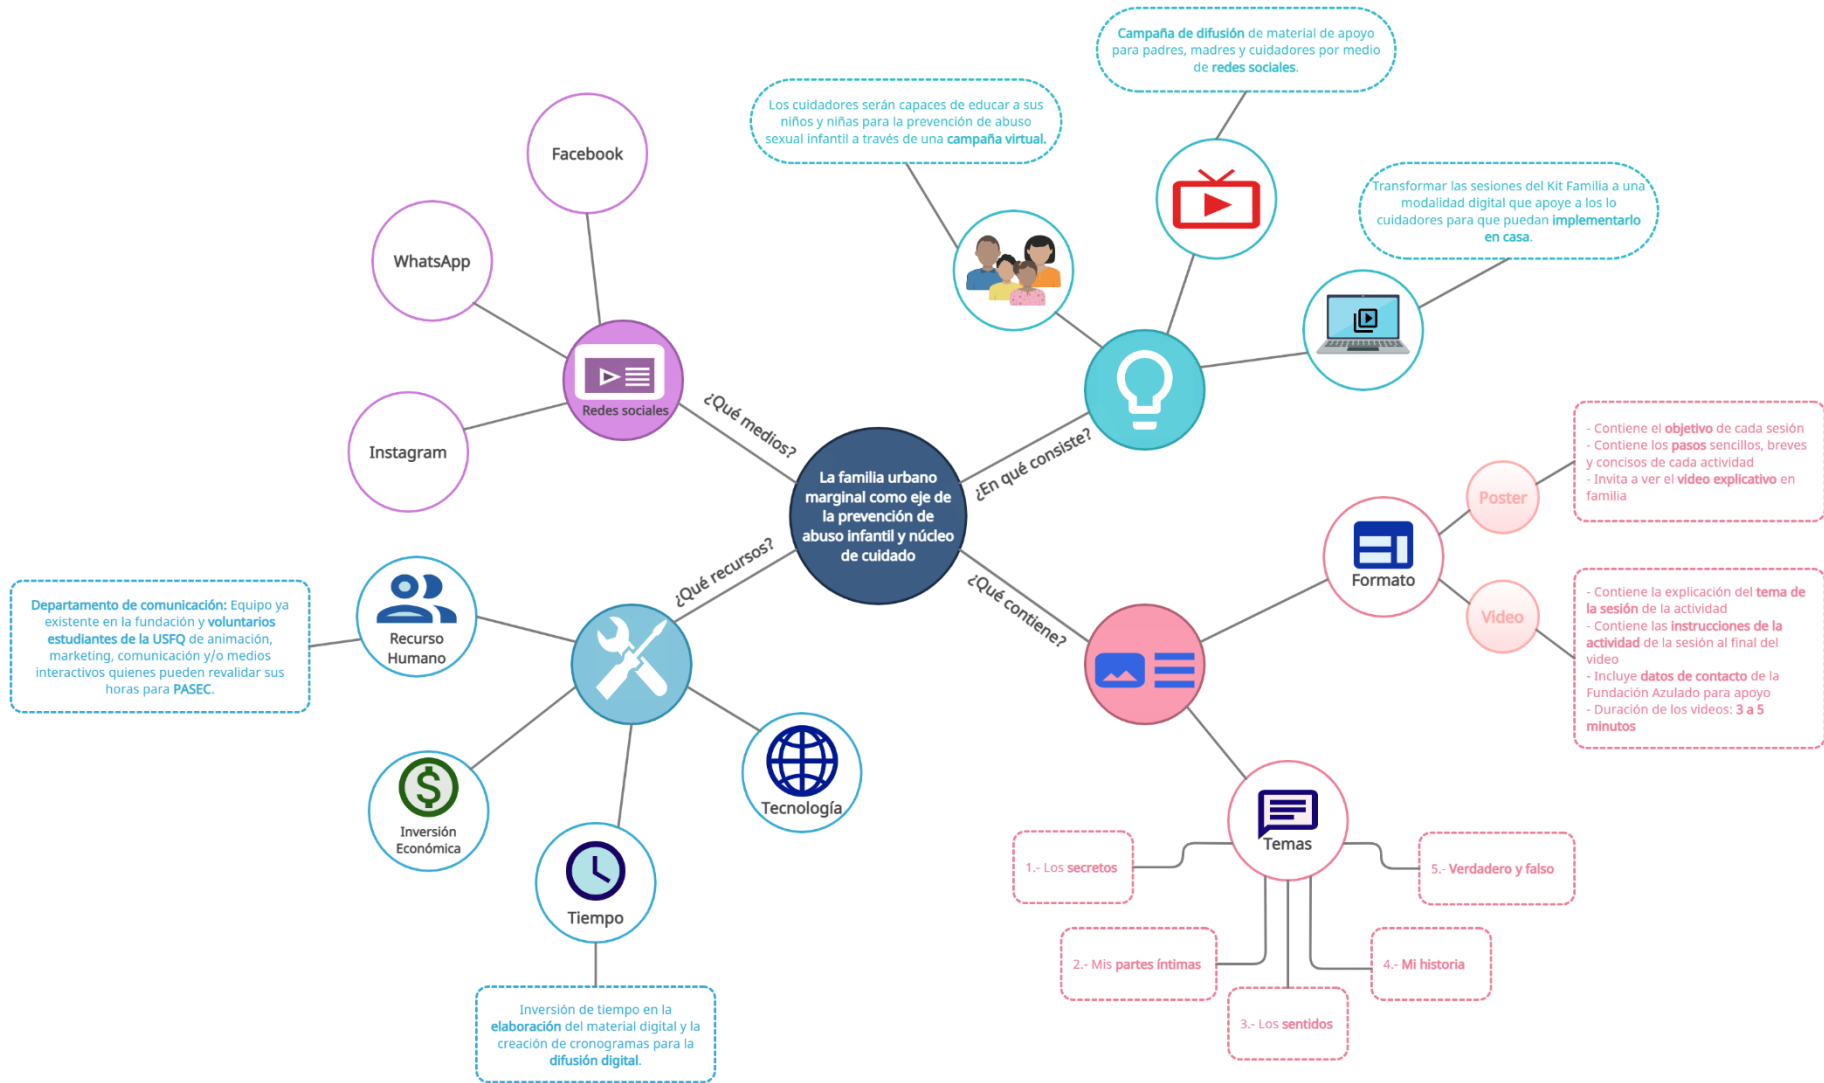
La familia urbano marginal como eje de la prevención de abuso infantil y núcleo de cuidado

¿Qué medios?

Redes sociales

Facebook

WhatsApp

Instagram

¿En qué consiste?

Los cuidadores serán capaces de educar a sus niños y niñas para la prevención de abuso sexual infantil a través de una campaña virtual.

Campaña de difusión de material de apoyo para padres, madres y cuidadores por medio de redes sociales.

Transformar las sesiones del Kit Familia a una modalidad digital que apoye a los lo cuidadores para que puedan implementarlo en casa.

¿Qué recursos?

Recurso Humano

Departamento de comunicación: Equipo ya existente en la fundación y voluntarios estudiantes de la USFQ de animación, marketing, comunicación y/o medios interactivos quienes pueden revalidar sus horas para PASEC.

Inversión Económica

Tiempo

Inversión de tiempo en la elaboración del material digital y la creación de cronogramas para la difusión digital.

Tecnología

¿Qué contiene?

Formato

Poster

- Contiene el objetivo de cada sesión
- Contiene los pasos sencillos, breves y concisos de cada actividad
- Invita a ver el video explicativo en familia

Video

- Contiene la explicación del tema de la sesión de la actividad
- Contiene las instrucciones de la actividad de la sesión al final del video
- Incluye datos de contacto de la Fundación Azulado para apoyo
- Duración de los videos: 3 a 5 minutos

Temas

1.- Los secretos

2.- Mis partes íntimas

3.- Los sentidos

4.- Mi historia

5.- Verdadero y falso